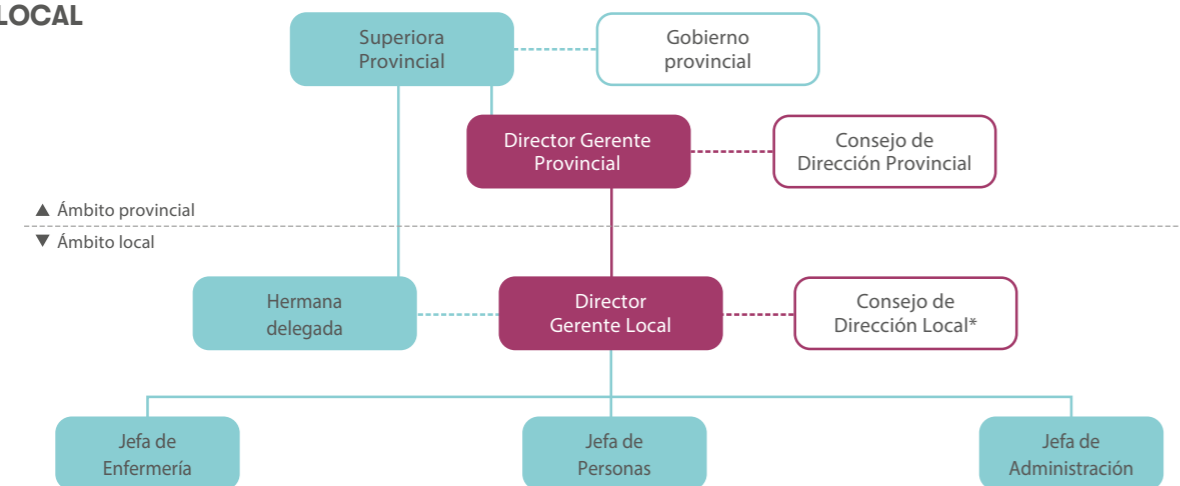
LOCAL

Superiora Provincial

Gobierno provincial

Director Gerente Provincial

Consejo de Dirección Provincial

▲ Ámbito provincial
▼ Ámbito local

Hermana delegada

Director Gerente Local

Consejo de Dirección Local*

Jefa de Enfermería

Jefa de Personas

Jefa de Administración